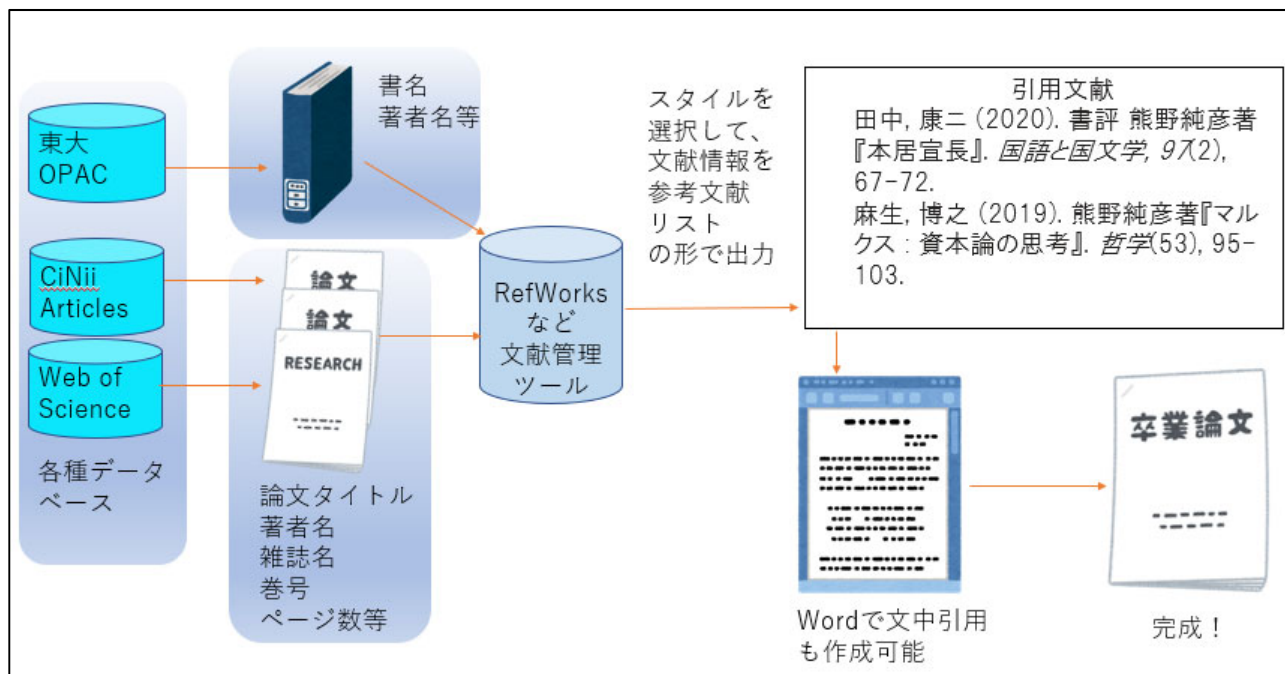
東大
OPAC

CiNii
Articles

Web of
Science

各種データベース

書名
著者名等

論文
論文
RESEARCH

論文タイトル
著者名
雑誌名
巻号
ページ数等

RefWorks
など
文献管理
ツール

スタイルを
選択して、
文献情報を
参考文献
リスト
の形で出力

引用文献
田中, 康ニ (2020). 書評 熊野純彦著『本居宣長』. *国語と国文学, 97*(2), 67-72.
麻生, 博之 (2019). 熊野純彦著『マルクス : 資本論の思考』. *哲学*(53), 95-103.

Wordで文中引用
も作成可能

卒業論文

完成！